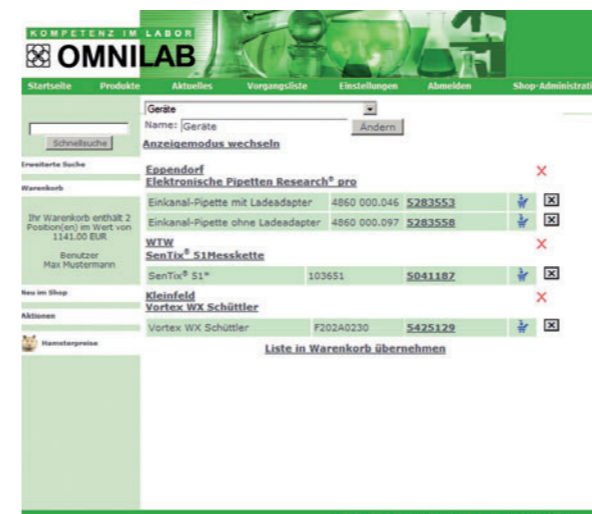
KOMPETENZ IM LABOR
OMNILAB

Startseite | Produkte | Aktuelles | Vorgangsliste | Einstellungen | Abmelden | Shop-Administrati

Schnellsuche

Erweiterte Suche

Warenkorb

Ihr Warenkorb enthält 2 Position(en) im Wert von 1141.00 EUR

Benutzer
Max Mustermann

Neu im Shop

Aktionen

Hamsterpreise

Geräte

Name: Geräte Ändern

Anzeigemodus wechseln

Eppendorf
Elektronische Pipetten Research® pro

| Einkanal-Pipette mit Ladeadapter | 4860 000.046 | 5283553 |
|---|---|---|
| Einkanal-Pipette ohne Ladeadapter | 4860 000.097 | 5283558 |

WTW
SenTix® 51Messkette

| SenTix® 51* | 103651 | 5041187 |
|---|---|---|

Kleinfeld
Vortex WX Schüttler

| Vortex WX Schüttler | F202A0230 | 5425129 |
|---|---|---|

Liste in Warenkorb übernehmen